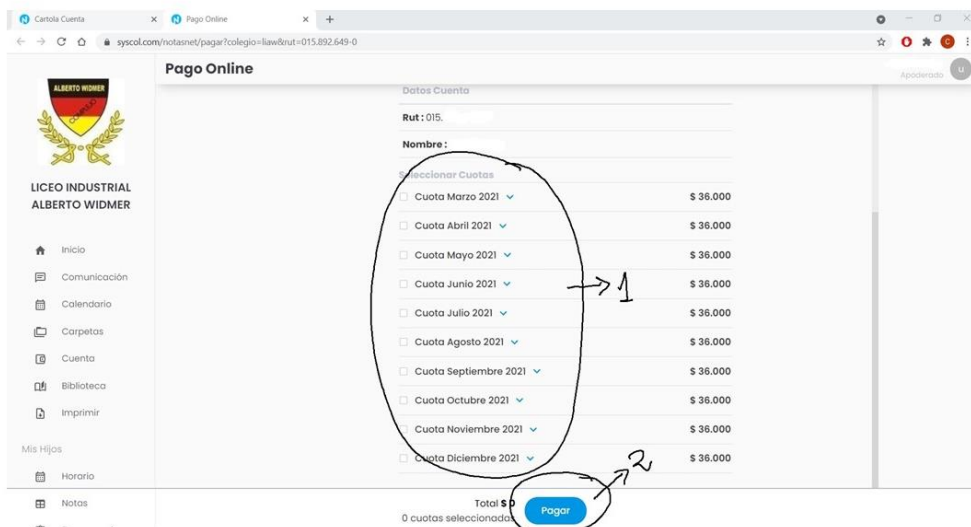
Cartola Cuenta
Pago Online
syscol.com/notasnet/pagar?colegio=liaw&rut=015.892.649-0

Pago Online
Apoderado

ALBERTO WIDMER
LICEO INDUSTRIAL ALBERTO WIDMER

Inicio
Comunicación
Calendario
Carpetas
Cuenta
Biblioteca
Imprimir
Mis Hijos
Horario
Notas

Datos Cuenta
Rut : 015.
Nombre :
Seleccionar Cuotas

| | |
|---|---|
| Cuota Marzo 2021 | $ 36.000 |
| Cuota Abril 2021 | $ 36.000 |
| Cuota Mayo 2021 | $ 36.000 |
| Cuota Junio 2021 | $ 36.000 |
| Cuota Julio 2021 | $ 36.000 |
| Cuota Agosto 2021 | $ 36.000 |
| Cuota Septiembre 2021 | $ 36.000 |
| Cuota Octubre 2021 | $ 36.000 |
| Cuota Noviembre 2021 | $ 36.000 |
| Cuota Diciembre 2021 | $ 36.000 |

1
2

Total $ 0
0 cuotas seleccionadas
Pagar